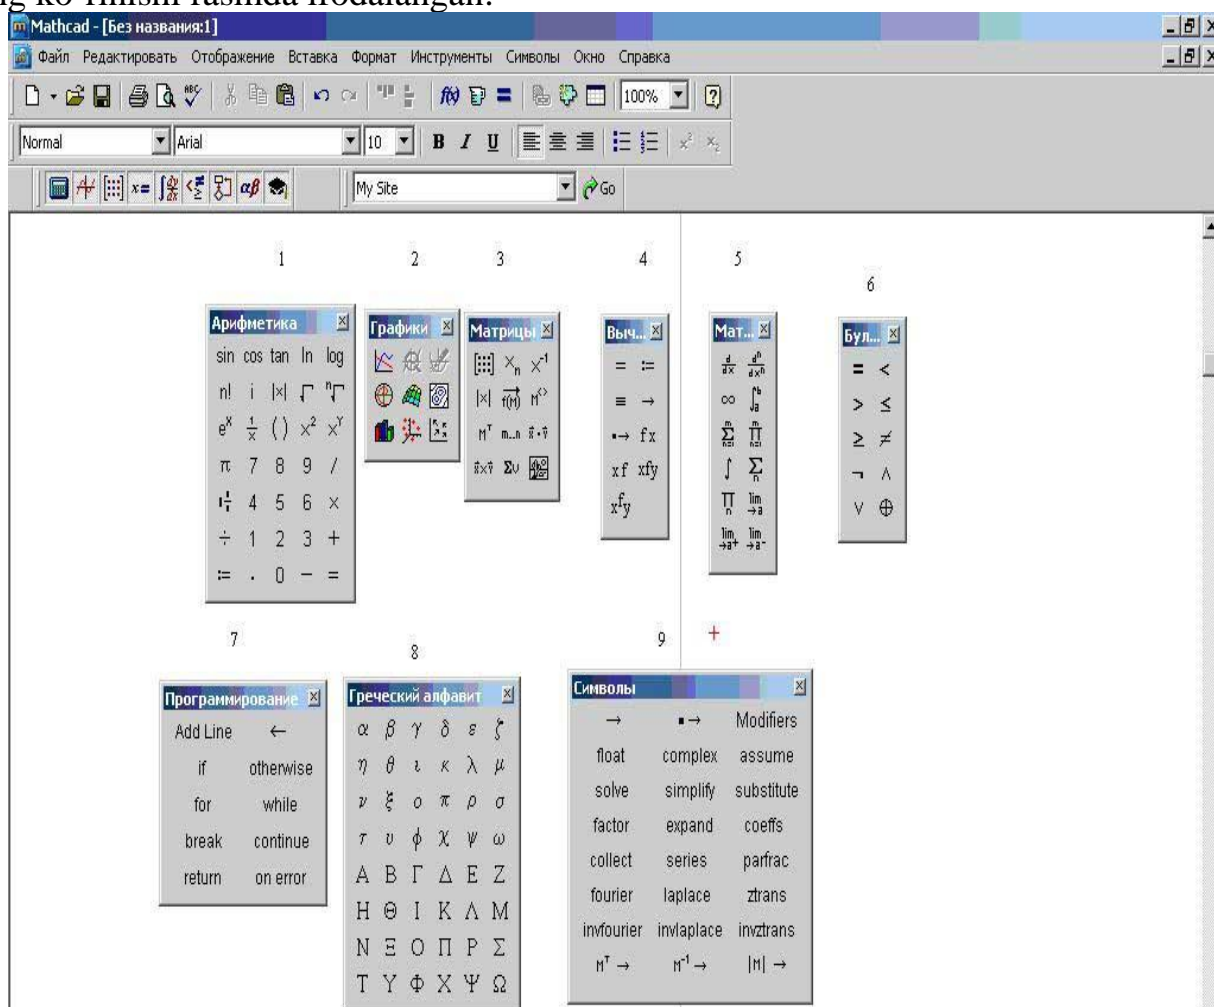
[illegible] ko'rinishi rasmda ifodalangan.

Mathcad - [Без названия:1]

Файл Редактировать Отображение Вставка Формат Инструменты Символы Окно Справка

100%

Normal Arial 10 B I U

My Site Go

1 2 3 4 5 6

Арифметика
sin cos tan ln log
n! i |x| $\sqrt{}$ $\sqrt[n]{}$
$e^x$ $\frac{1}{x}$ ( ) $x^2$ $x^Y$
π 7 8 9 /
4 5 6 ×
÷ 1 2 3 +
:= . 0 − =

Графики

Матрицы
$x_n$ $x^{-1}$
|x| $M^{<>}$
$M^T$ m..n

Выч...
= :=
≡ →
fx
xf xfy
$x^f y$

Мат...
$\frac{d}{dx}$ $\frac{d^n}{dx^n}$
∞ $\int_a^b$
$\sum$ $\prod$
$\int$ $\sum$
$\prod$ $\lim_{\to a}$
$\lim_{\to a^+}$ $\lim_{\to a^-}$

Бул...
= <
> ≤
≥ ≠
¬ ∧
∨ ⊕

7 8 9

Программирование
Add Line ←
if otherwise
for while
break continue
return on error

Греческий алфавит
α β γ δ ε ζ
η θ ι κ λ μ
ν ξ ο π ρ σ
τ υ φ χ ψ ω
Α Β Γ Δ Ε Ζ
Η Θ Ι Κ Λ Μ
Ν Ξ Ο Π Ρ Σ
Τ Υ Φ Χ Ψ Ω

Символы
→ ▪→ Modifiers
float complex assume
solve simplify substitute
factor expand coeffs
collect series parfrac
fourier laplace ztrans
invfourier invlaplace invztrans
$M^T$ → $M^{-1}$ → |M| →